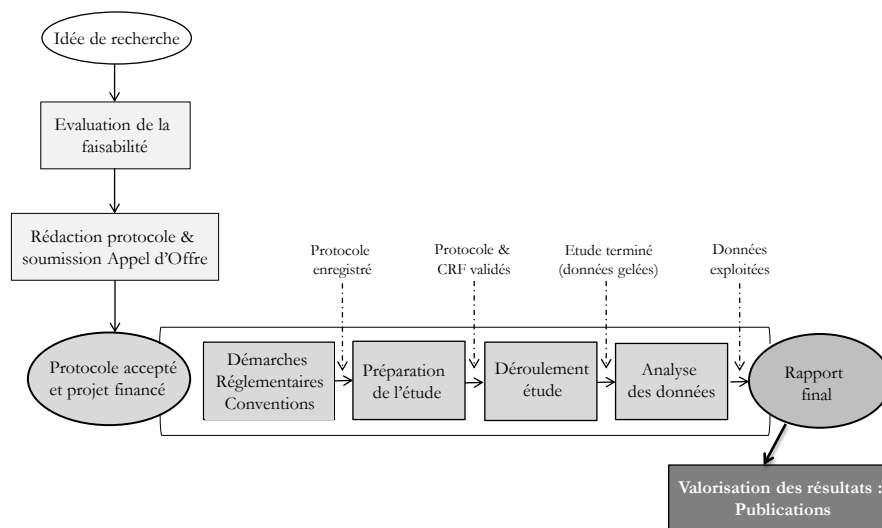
Idée de recherche

Evaluation de la faisabilité

Rédaction protocole & soumission Appel d'Offre

Protocole enregistré

Protocole & CRF validés

Etude terminé (données gelées)

Données exploitées

Protocole accepté et projet financé

Démarches Réglementaires Conventions

Préparation de l'étude

Déroulement étude

Analyse des données

Rapport final

Valorisation des résultats : Publications